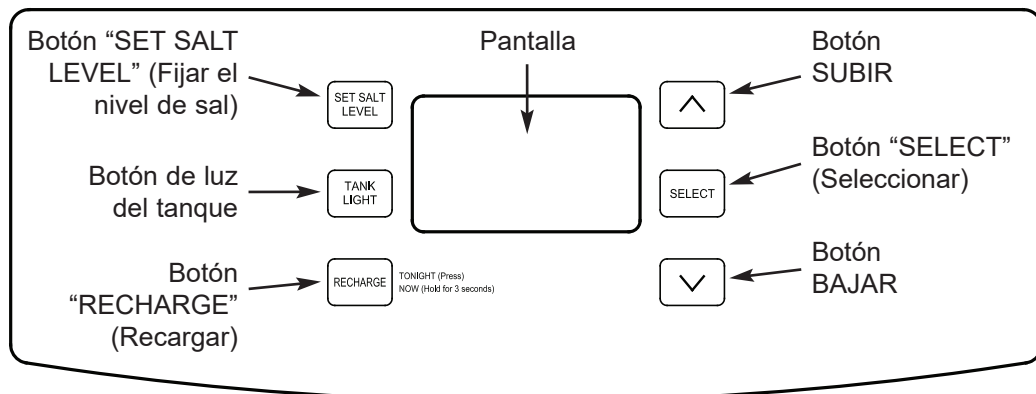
Botón "SET SALT LEVEL" (Fijar el nivel de sal)

SET SALT LEVEL

Pantalla

Botón SUBIR

Botón de luz del tanque

TANK LIGHT

Botón "SELECT" (Seleccionar)

SELECT

Botón "RECHARGE" (Recargar)

RECHARGE

TONIGHT (Press)
NOW (Hold for 3 seconds)

Botón BAJAR